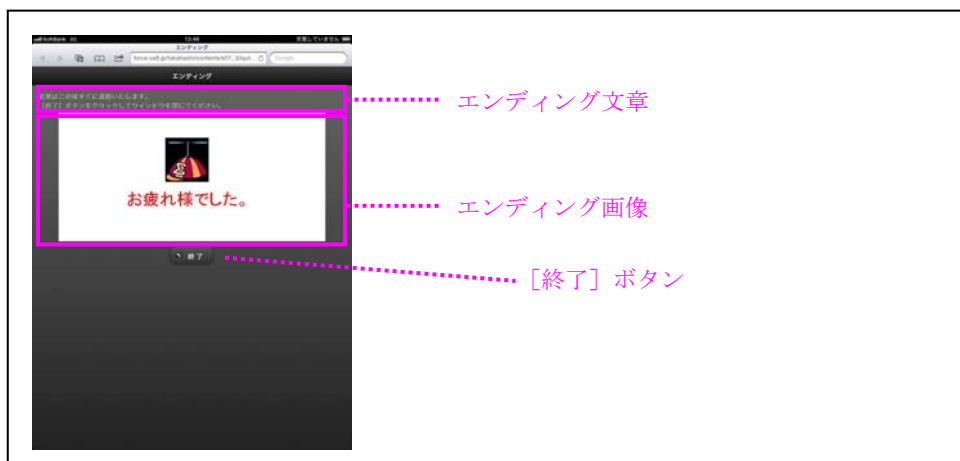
SoftBank 3G 13:46 充電していません

エンディング

force.cell.jp/takahashi/contents/s01_3/qui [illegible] Google

エンディング

結果はこの後すぐに連絡いたします。
[終了] ボタンをクリックしてウインドウを閉じてください。

お疲れ様でした。

終了

エンディング文章

エンディング画像

［終了］ボタン